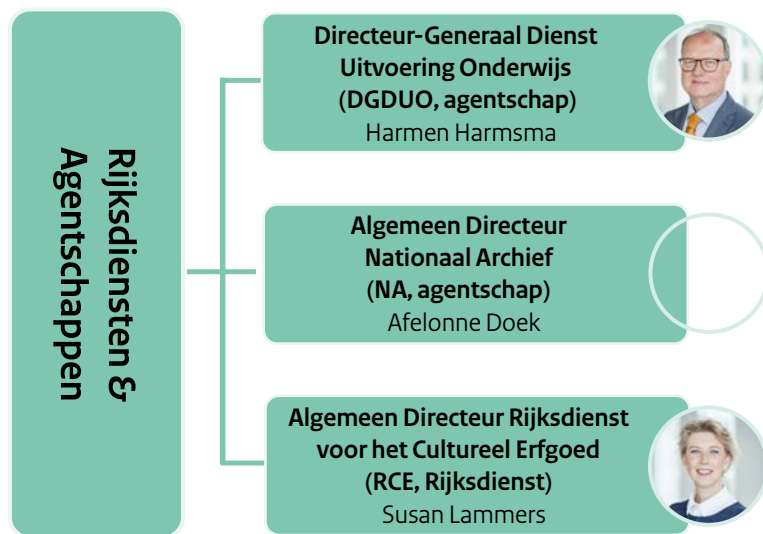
Rijksdiensten & Agentschappen

Directeur-Generaal Dienst Uitvoering Onderwijs (DGDUO, agentschap)
Harmen Harmsma

Algemeen Directeur Nationaal Archief (NA, agentschap)
Afelonne Doek

Algemeen Directeur Rijksdienst voor het Cultureel Erfgoed (RCE, Rijksdienst)
Susan Lammers